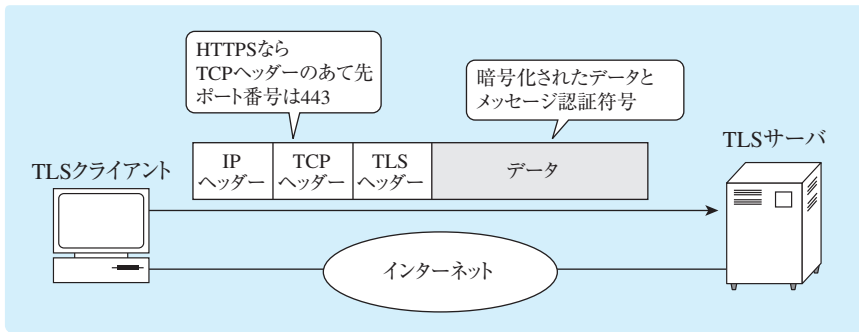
HTTPSなら
TCPヘッダーのあて先
ポート番号は443

暗号化されたデータと
メッセージ認証符号

TLSクライアント

| IP ヘッダー | TCP ヘッダー | TLS ヘッダー | データ |
|---|---|---|---|

TLSサーバ

インターネット